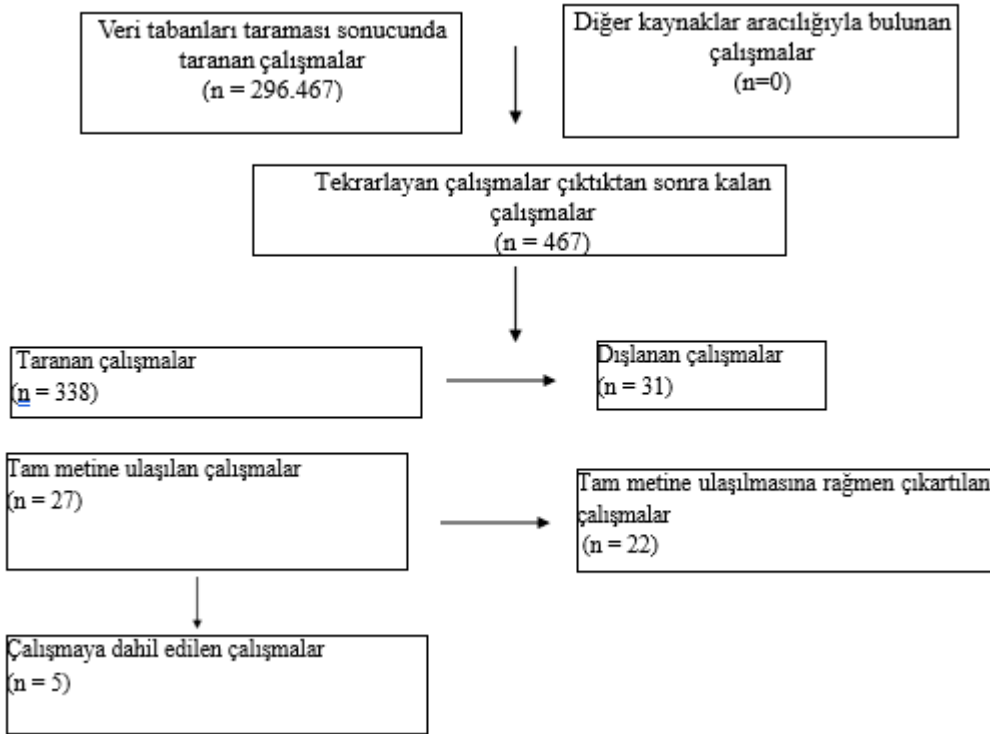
Veri tabanları taraması sonucunda taranan çalışmalar
(n = 296.467)

Diğer kaynaklar aracılığıyla bulunan çalışmalar
(n=0)

Tekrarlayan çalışmalar çıktıktan sonra kalan çalışmalar
(n = 467)

Taranan çalışmalar
(n = 338)

Dışlanan çalışmalar
(n = 31)

Tam metine ulaşılan çalışmalar
(n = 27)

Tam metine ulaşılmasına rağmen çıkartılan çalışmalar
(n = 22)

Çalışmaya dahil edilen çalışmalar
(n = 5)